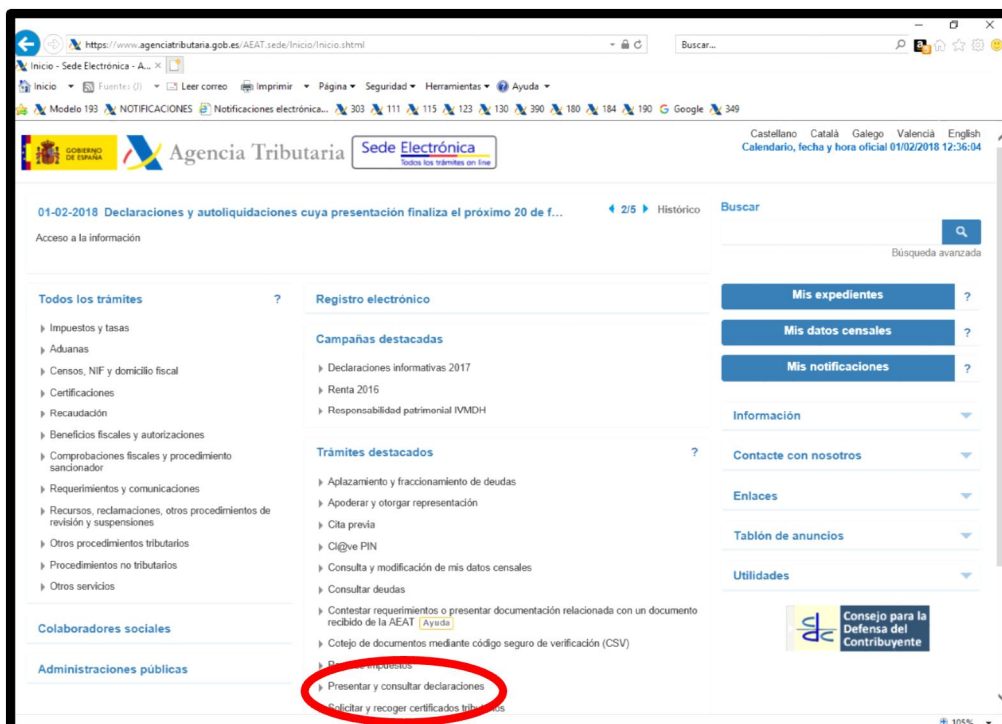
https://www.agenciatributaria.gob.es/AEAT.sede/Inicio/Inicio.shtml
Buscar...
Inicio - Sede Electrónica - A... ×
Inicio ▾ Fuentes (I) ▾ Leer correo Imprimir ▾ Página ▾ Seguridad ▾ Herramientas ▾ Ayuda ▾
Modelo 193 NOTIFICACIONES Notificaciones electrónica... 303 111 115 123 130 390 180 184 190 Google 349

GOBIERNO DE ESPAÑA Agencia Tributaria Sede Electrónica Todos los trámites on line
Castellano Català Galego Valencià English
Calendario, fecha y hora oficial 01/02/2018 12:36:04

01-02-2018 Declaraciones y autoliquidaciones cuya presentación finaliza el próximo 20 de f... ◀ 2/5 ▶ Histórico
Acceso a la información

Buscar
Búsqueda avanzada

Todos los trámites ?
Impuestos y tasas
Aduanas
Censos, NIF y domicilio fiscal
Certificaciones
Recaudación
Beneficios fiscales y autorizaciones
Comprobaciones fiscales y procedimiento sancionador
Requerimientos y comunicaciones
Recursos, reclamaciones, otros procedimientos de revisión y suspensiones
Otros procedimientos tributarios
Procedimientos no tributarios
Otros servicios

Colaboradores sociales

Administraciones públicas

Registro electrónico

Campañas destacadas
Declaraciones informativas 2017
Renta 2016
Responsabilidad patrimonial IVMDH

Trámites destacados ?
Aplazamiento y fraccionamiento de deudas
Apoderar y otorgar representación
Cita previa
Cl@ve PIN
Consulta y modificación de mis datos censales
Consultar deudas
Contestar requerimientos o presentar documentación relacionada con un documento recibido de la AEAT Ayuda
Cotejo de documentos mediante código seguro de verificación (CSV)
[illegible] impuestos
Presentar y consultar declaraciones
Solicitar y recoger certificados tribu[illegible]

Mis expedientes ?
Mis datos censales ?
Mis notificaciones ?
Información
Contacte con nosotros
Enlaces
Tablón de anuncios
Utilidades
Consejo para la Defensa del Contribuyente

105%